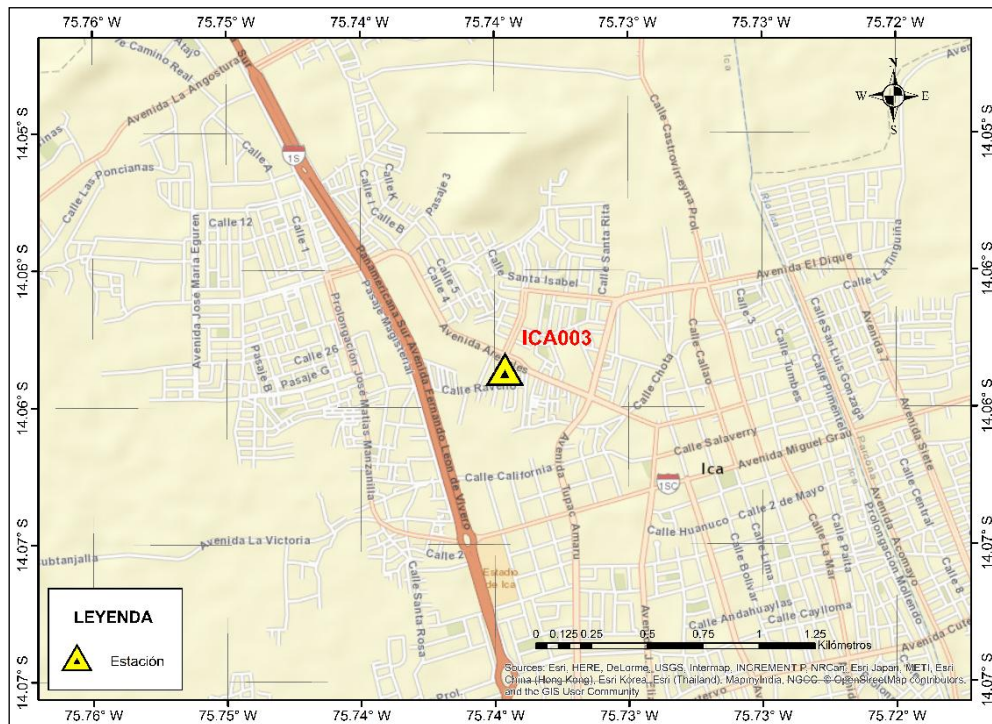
75.76° W 75.75° W 75.74° W 75.74° W 75.73° W 75.73° W 75.72° W

14.05° S 14.06° S 14.06° S 14.07° S 14.07° S

14.05° S 14.06° S 14.06° S 14.07° S 14.07° S

N
W E
S

ICA003

Ica

Avenida La Angostura
Camino Real
Calle Las Poncianas
Calle A
Calle 12
Calle 1
Calle I
Calle B
Calle K
Pasaje 3
Calle 5
Calle 4
Calle Santa Isabel
Calle Santa Rita
Calle Castrovirreyna Prol.
Avenida El Dique
Calle La Tinguiña
Avenida José María Eguren
Pasaje B
Pasaje G
Calle 26
Prolongación José Matías Manzanilla
Pasaje Magisterial
Panamericana Sur Avenida Fernando León de Vivero
Avenida Arenales
Calle Ravelo
Calle Chota
Calle Callao
Calle 3
Calle Tumbes
Calle San Luis Gonzaga
Calle Pimentel
Avenida 7
Avenida Siete
Calle Salaverry
Avenida Miguel Grau
Calle California
Avenida Tupac Amaru
Calle Huanuco
Calle 2 de Mayo
Calle Bolívar
Calle Lima
Calle La Mar
Calle Paita
Avenida Ayacucho
Prolongación Mollendo
Calle Central
Calle 8
Avenida La Victoria
Subtanjalla
Calle 2
Estadio de Ica
Calle Santa Rosa
Calle Andahuaylas
Calle Caylloma
Avenida Cutervo
Prol.
1S
1SC

LEYENDA
Estación

0 0.125 0.25 0.5 0.75 1 1.25 Kilómetros

Sources: Esri, HERE, DeLorme, USGS, Intermap, INCREMENT P, NRCan, Esri Japan, METI, Esri China (Hong Kong), Esri Korea, Esri (Thailand), MapmyIndia, NGCC, © OpenStreetMap contributors, and the GIS User Community

75.76° W 75.75° W 75.74° W 75.74° W 75.73° W 75.73° W 75.72° W